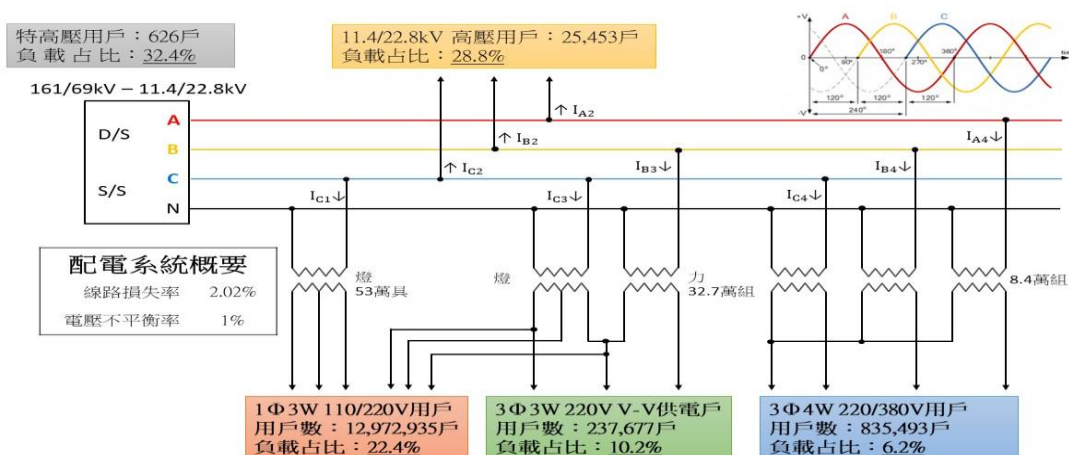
特高壓用戶：626戶
負載占比：32.4%

11.4/22.8kV 高壓用戶：25,453戶
負載占比：28.8%

161/69kV – 11.4/22.8kV

D/S

S/S

A
B
C
N

$\uparrow I_{A2}$
$\uparrow I_{B2}$
$\uparrow I_{C2}$
$I_{C1}\downarrow$
$I_{C3}\downarrow$
$I_{B3}\downarrow$
$I_{C4}\downarrow$
$I_{B4}\downarrow$
$I_{A4}\downarrow$

V
A B C
0°
90°
180°
270°
360°
120° 120° 120°
240°
-V

配電系統概要
線路損失率 2.02%
電壓不平衡率 1%

燈
53萬具

燈

力
32.7萬組

8.4萬組

1Φ3W 110/220V用戶
用戶數：12,972,935戶
負載占比：22.4%

3Φ3W 220V V-V供電戶
用戶數：237,677戶
負載占比：10.2%

3Φ4W 220/380V用戶
用戶數：835,493戶
負載占比：6.2%